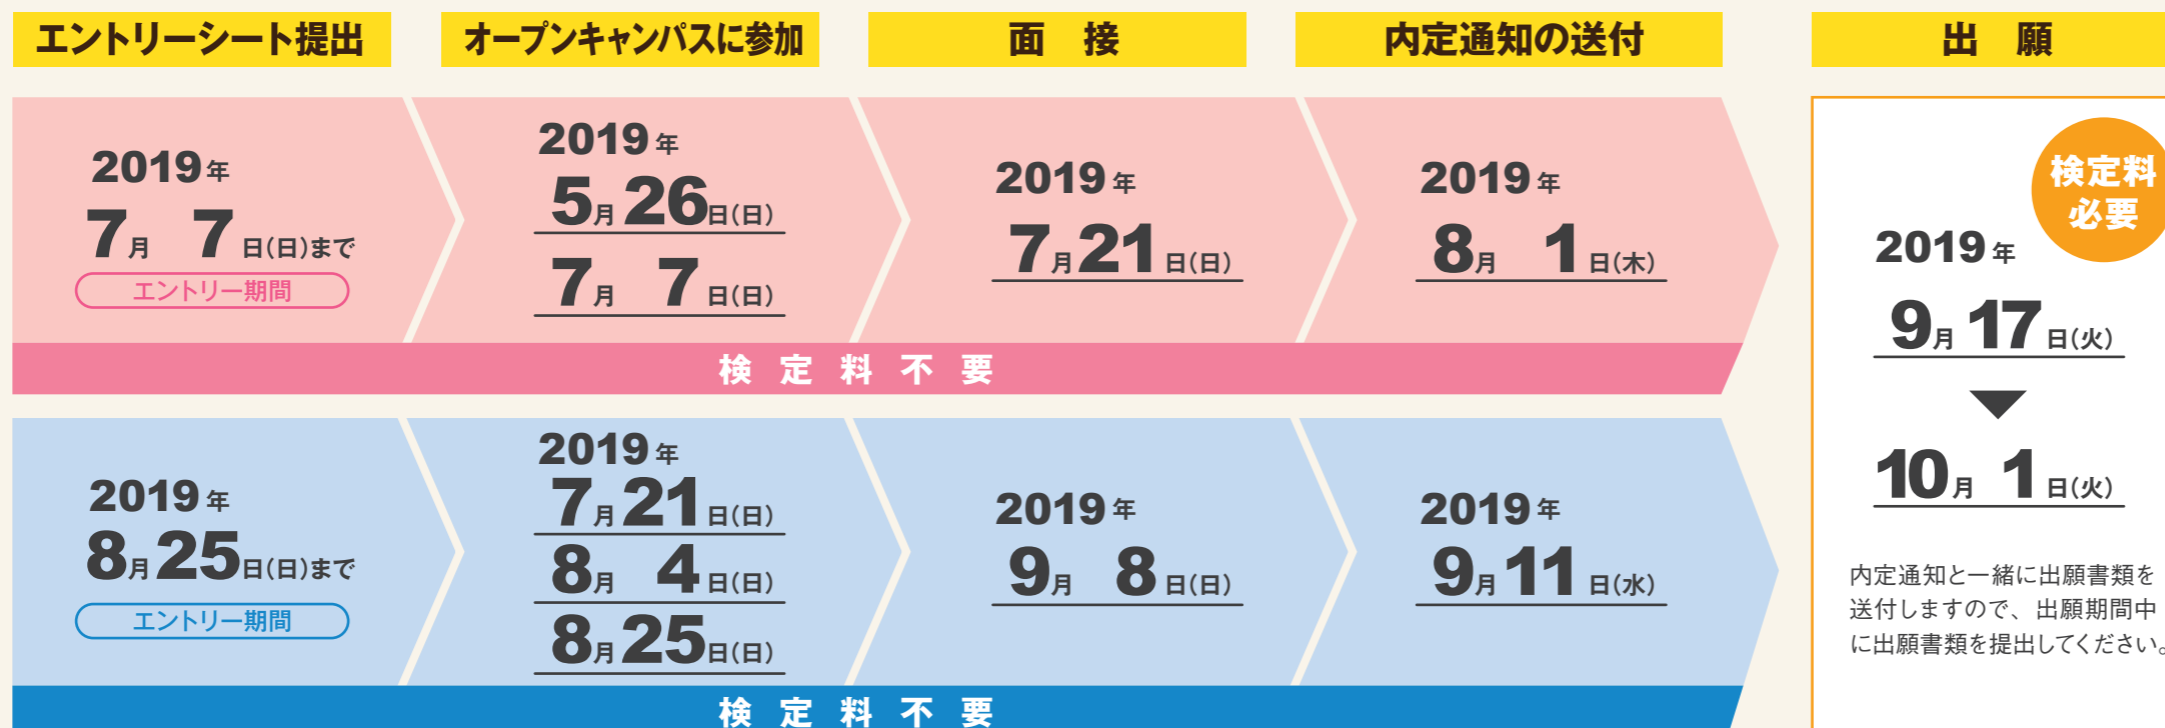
エントリーシート提出

オープンキャンパスに参加

面　接

内定通知の送付

出　願

2019年
7月 7日(日)まで
エントリー期間

2019年
5月26日(日)
7月 7日(日)

2019年
7月21日(日)

2019年
8月 1日(木)

検　定　料　不　要

2019年
8月25日(日)まで
エントリー期間

2019年
7月21日(日)
8月 4日(日)
8月25日(日)

2019年
9月 8日(日)

2019年
9月11日(水)

検　定　料　不　要

検定料必要

2019年
9月17日(火)
10月 1日(火)

内定通知と一緒に出願書類を送付しますので、出願期間中に出願書類を提出してください。